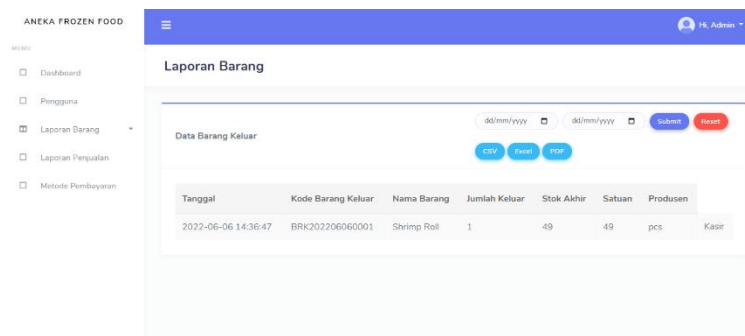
ANEKA FROZEN FOOD

MENU

Dashboard

Pengguna

Laporan Barang

Laporan Penjualan

Metode Pembayaran

≡

Hi, Admin

Laporan Barang

Data Barang Keluar

dd/mm/yyyy

dd/mm/yyyy

Submit

Reset

CSV

Excel

PDF

| Tanggal | Kode Barang Keluar | Nama Barang | Jumlah Keluar | Stok Akhir | Satuan | Produsen | |
|---|---|---|---|---|---|---|---|
| 2022-06-06 14:36:47 | BRK202206060001 | Shrimp Roll | 1 | 49 | 49 | pcs | Kasir |